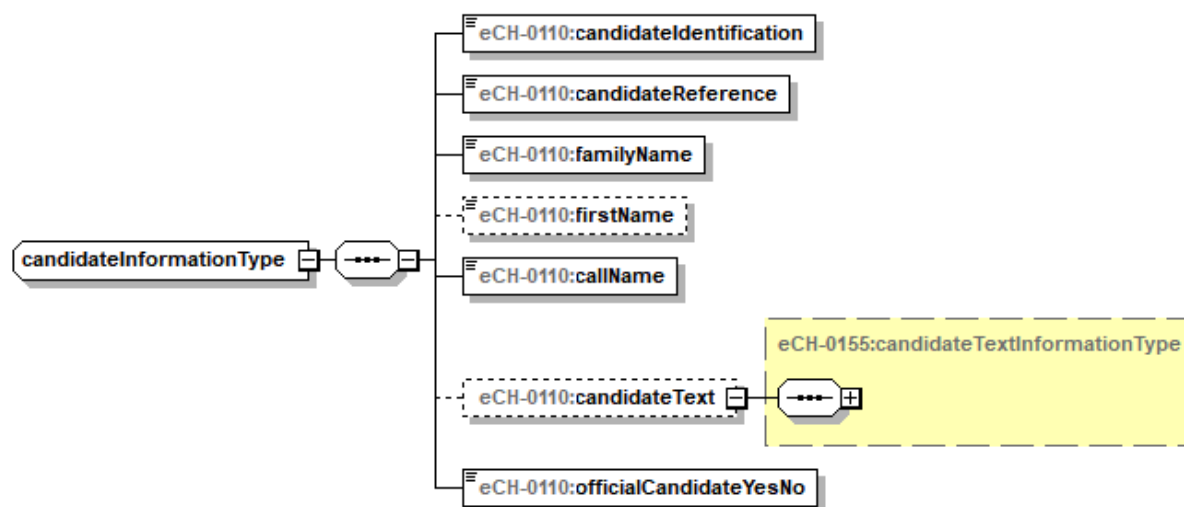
candidateInformationType

eCH-0110:candidateIdentification

eCH-0110:candidateReference

eCH-0110:familyName

eCH-0110:firstName

eCH-0110:callName

eCH-0155:candidateTextInformationType

eCH-0110:candidateText

eCH-0110:officialCandidateYesNo